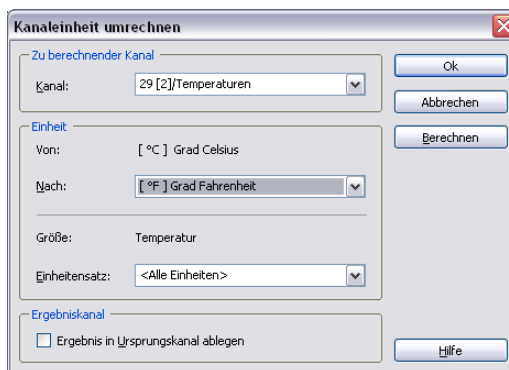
Kanaleinheit umrechnen

Zu berechnender Kanal

Kanal: 29 [2]/Temperaturen

Ok

Abbrechen

Berechnen

Einheit

Von: [ °C ] Grad Celsius

Nach: [ °F ] Grad Fahrenheit

Größe: Temperatur

Einheitensatz: <Alle Einheiten>

Ergebniskanal

Ergebnis in Ursprungskanal ablegen

Hilfe